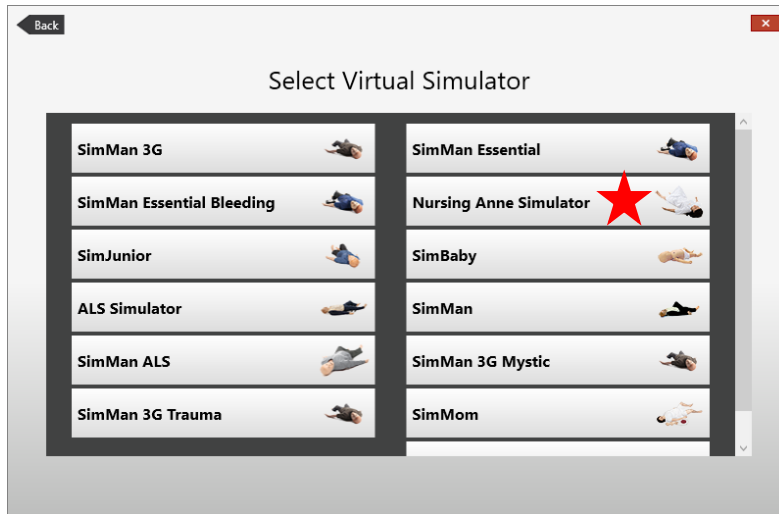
Back

×

Select Virtual Simulator

SimMan 3G

SimMan Essential Bleeding

SimJunior

ALS Simulator

SimMan ALS

SimMan 3G Trauma

SimMan Essential

Nursing Anne Simulator

SimBaby

SimMan

SimMan 3G Mystic

SimMom